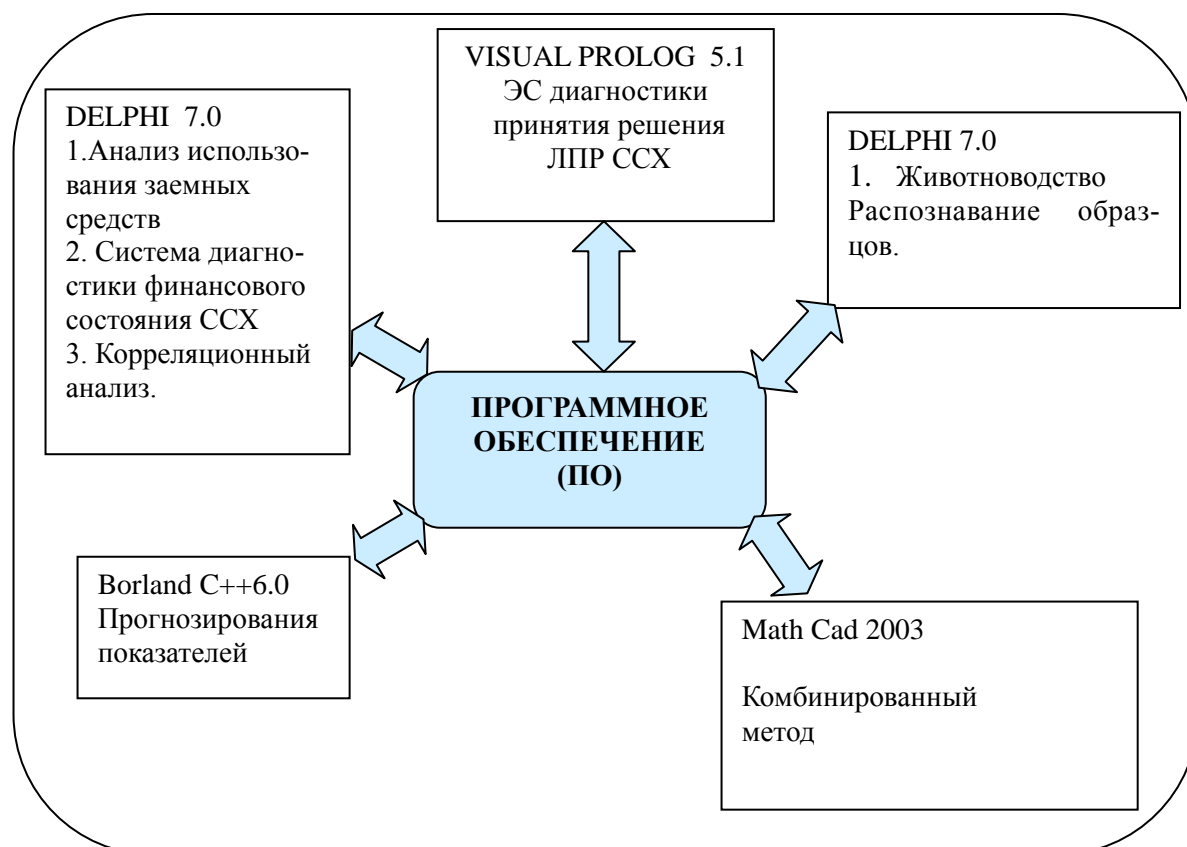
VISUAL PROLOG 5.1
ЭС диагностики принятия решения ЛПР ССХ

DELPHI 7.0
1.Анализ использования заемных средств
2. Система диагностики финансового состояния ССХ
3. Корреляционный анализ.

DELPHI 7.0
1. Животноводство Распознавание образцов.

ПРОГРАММНОЕ ОБЕСПЕЧЕНИЕ (ПО)

Borland C++6.0
Прогнозирования показателей

Math Cad 2003

Комбинированный метод